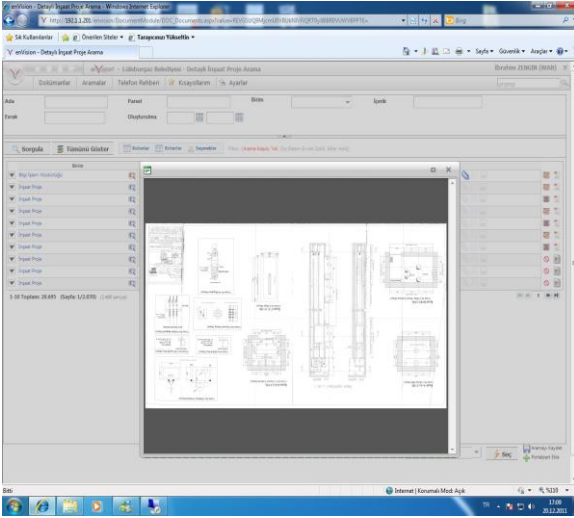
enVision - Detaylı İnşaat Proje Arama - Windows Internet Explorer

http://192.1.1.201/envision/DocumentModule/DOC_Documents.aspx?value=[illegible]

Bing

Sık Kullanılanlar | Önerilen Siteler ▾ | Tarayıcınızı Yükseltin ▾

enVision - Detaylı İnşaat Proje Arama

Sayfa ▾ Güvenlik ▾ Araçlar ▾

enVision - Lüleburgaz Belediyesi - Detaylı İnşaat Proje Arama

İbrahim ZENGİN (IMAR)

Dokümanlar | Aramalar | Telefon Rehberi | Kısayollarım | Ayarlar

Ada | Parsel | Birim | İçerik

Evrak | Oluşturulma

Sorgula | Tümünü Göster

Birim

Bilgi İşlem Müdürlüğü

İnşaat Proje

İnşaat Proje

İnşaat Proje

İnşaat Proje

İnşaat Proje

İnşaat Proje

İnşaat Proje

İnşaat Proje

İnşaat Proje

1-10 Toplam: 28.695 (Sayfa: 1/2.870)

Geç

Bitti

Internet | Korumalı Mod: Açık

%100

17:00
20.12.2011